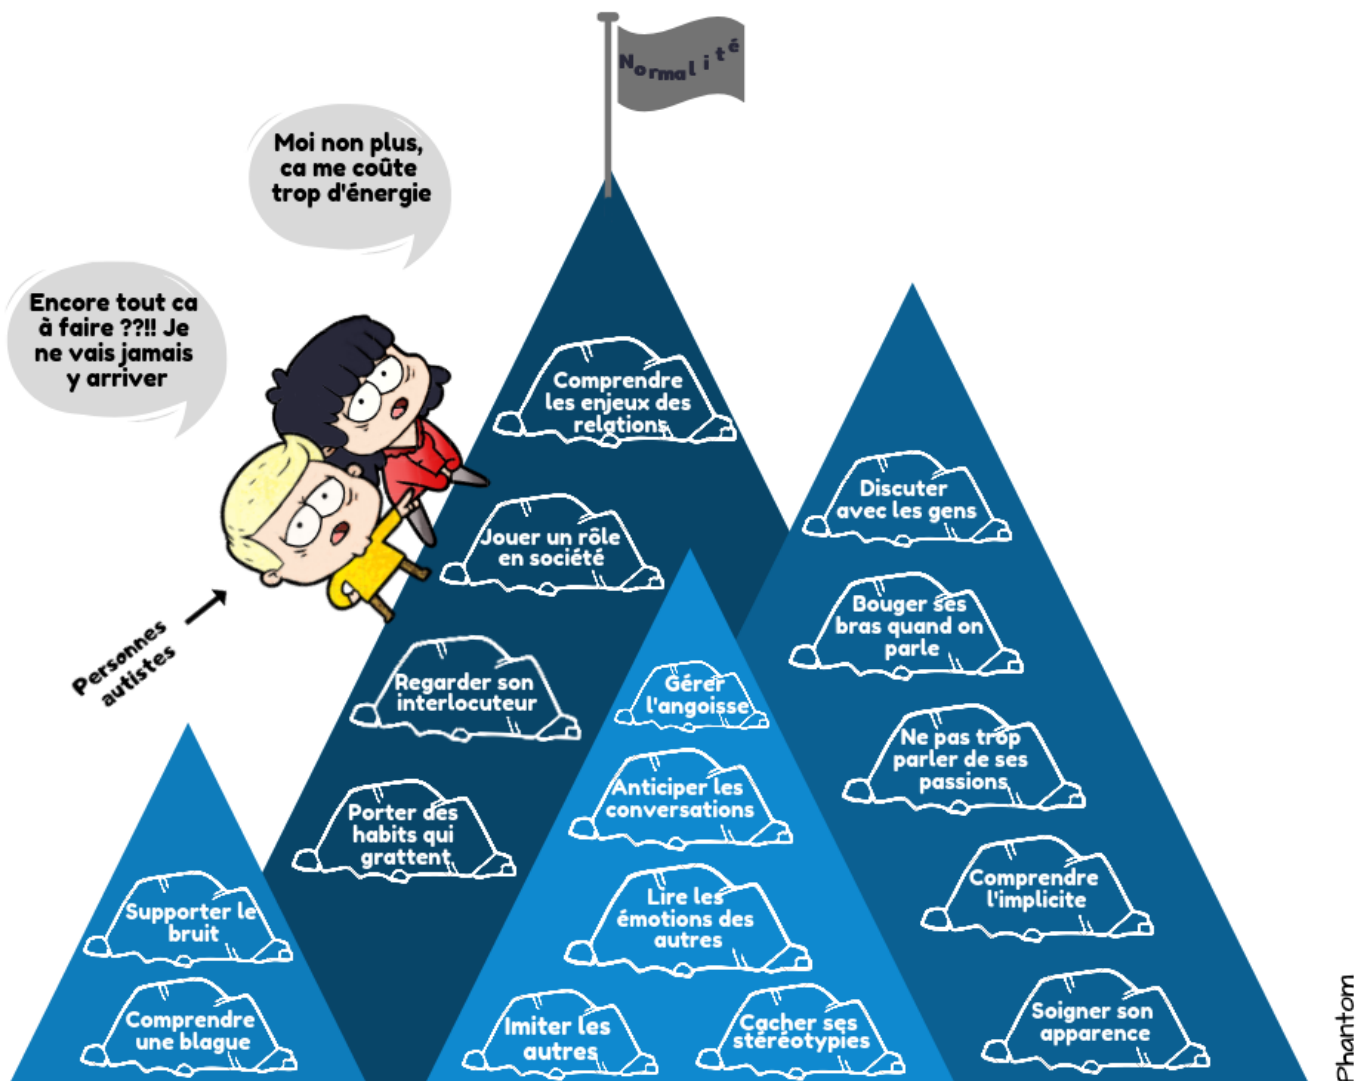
Normalité

Moi non plus, ca me coûte trop d'énergie

Encore tout ca à faire ??!! Je ne vais jamais y arriver

Personnes autistes

Comprendre les enjeux des relations

Jouer un rôle en société

Regarder son interlocuteur

Porter des habits qui grattent

Discuter avec les gens

Bouger ses bras quand on parle

Ne pas trop parler de ses passions

Comprendre l'implicite

Soigner son apparence

Gérer l'angoisse

Anticiper les conversations

Lire les émotions des autres

Imiter les autres

Cacher ses stéréotypies

Supporter le bruit

Comprendre une blague

Phantom